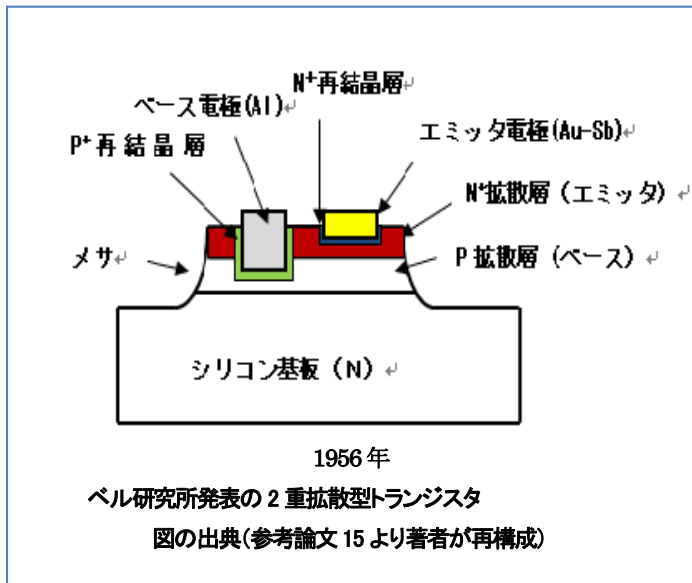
$N^+$再結晶層

ベース電極(Al)

エミッタ電極(Au-Sb)

$P^+$再結晶層

$N^+$拡散層（エミッタ）

メサ

P 拡散層（ベース）

シリコン基板（N）

1956 年

ベル研究所発表の 2 重拡散型トランジスタ

図の出典(参考論文 15 より著者が再構成)